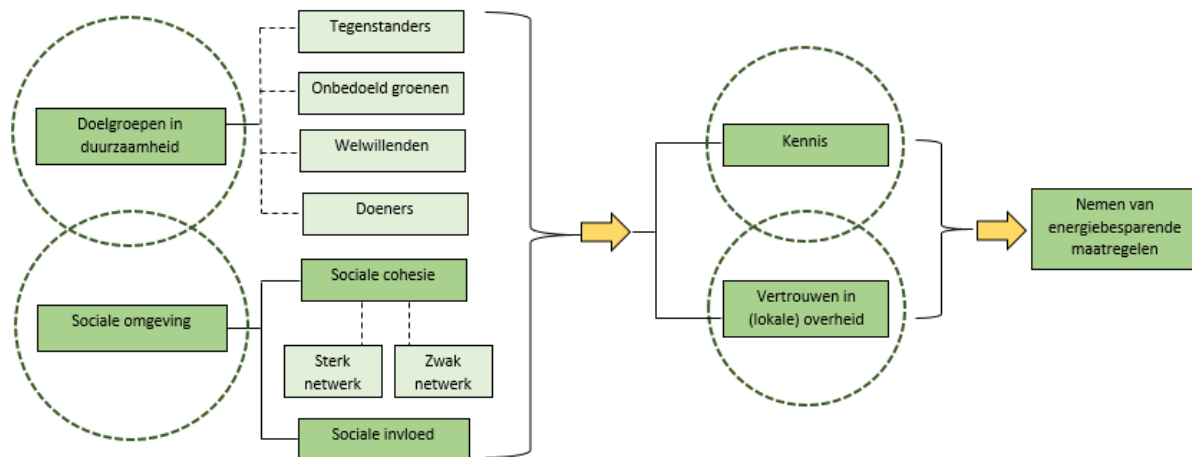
Doelgroepen in duurzaamheid

Tegenstanders

Onbedoeld groenen

Welwillenden

Doeners

Sociale omgeving

Sociale cohesie

Sterk netwerk

Zwak netwerk

Sociale invloed

Kennis

Vertrouwen in (lokale) overheid

Nemen van energiebesparende maatregelen